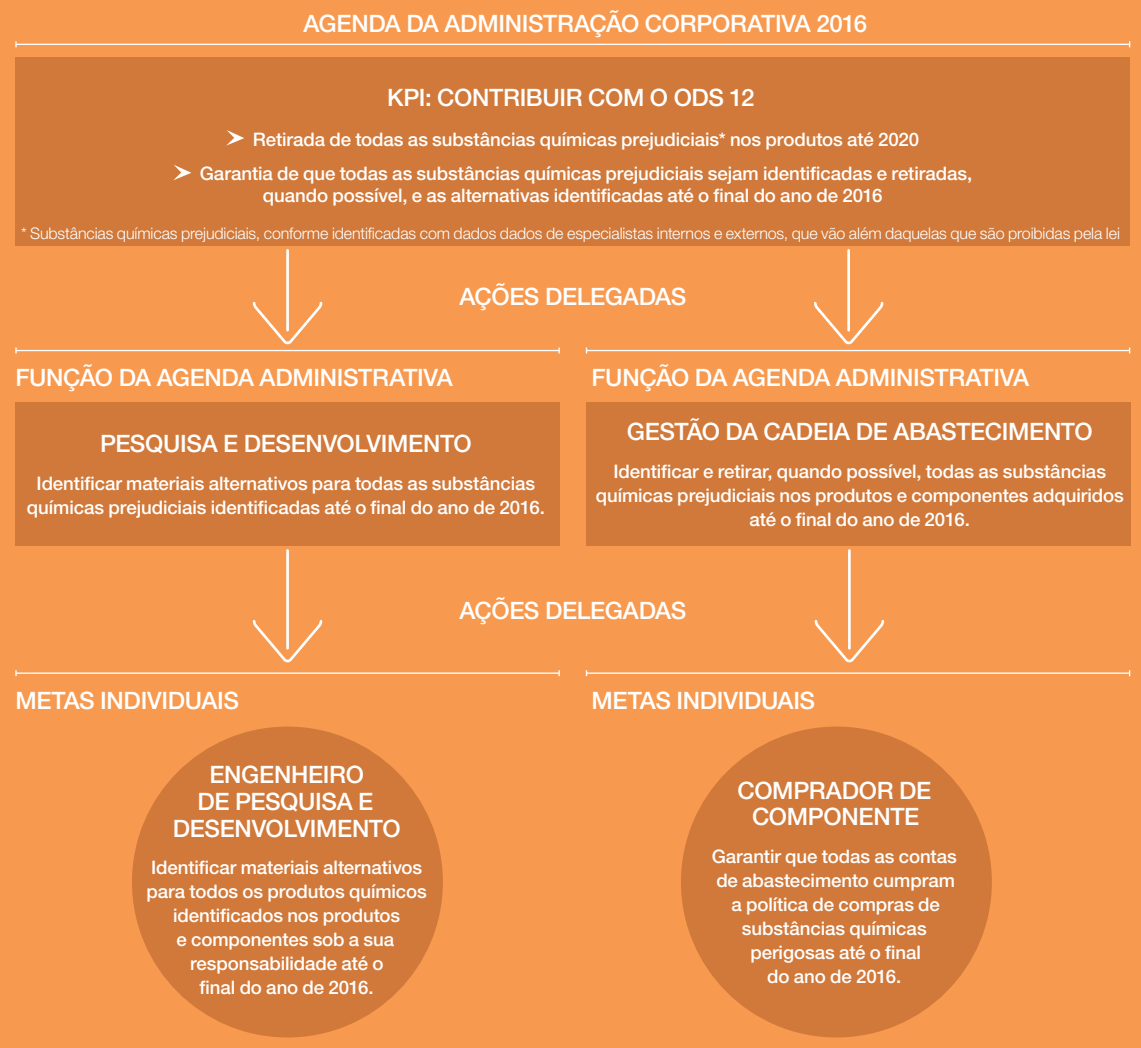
AGENDA DA ADMINISTRAÇÃO CORPORATIVA 2016

KPI: CONTRIBUIR COM O ODS 12

➤ Retirada de todas as substâncias químicas prejudiciais* nos produtos até 2020

➤ Garantia de que todas as substâncias químicas prejudiciais sejam identificadas e retiradas, quando possível, e as alternativas identificadas até o final do ano de 2016

* Substâncias químicas prejudiciais, conforme identificadas com dados dados de especialistas internos e externos, que vão além daquelas que são proibidas pela lei

AÇÕES DELEGADAS

FUNÇÃO DA AGENDA ADMINISTRATIVA

PESQUISA E DESENVOLVIMENTO

Identificar materiais alternativos para todas as substâncias químicas prejudiciais identificadas até o final do ano de 2016.

FUNÇÃO DA AGENDA ADMINISTRATIVA

GESTÃO DA CADEIA DE ABASTECIMENTO

Identificar e retirar, quando possível, todas as substâncias químicas prejudiciais nos produtos e componentes adquiridos até o final do ano de 2016.

AÇÕES DELEGADAS

METAS INDIVIDUAIS

ENGENHEIRO DE PESQUISA E DESENVOLVIMENTO

Identificar materiais alternativos para todos os produtos químicos identificados nos produtos e componentes sob a sua responsabilidade até o final do ano de 2016.

METAS INDIVIDUAIS

COMPRADOR DE COMPONENTE

Garantir que todas as contas de abastecimento cumpram a política de compras de substâncias químicas perigosas até o final do ano de 2016.